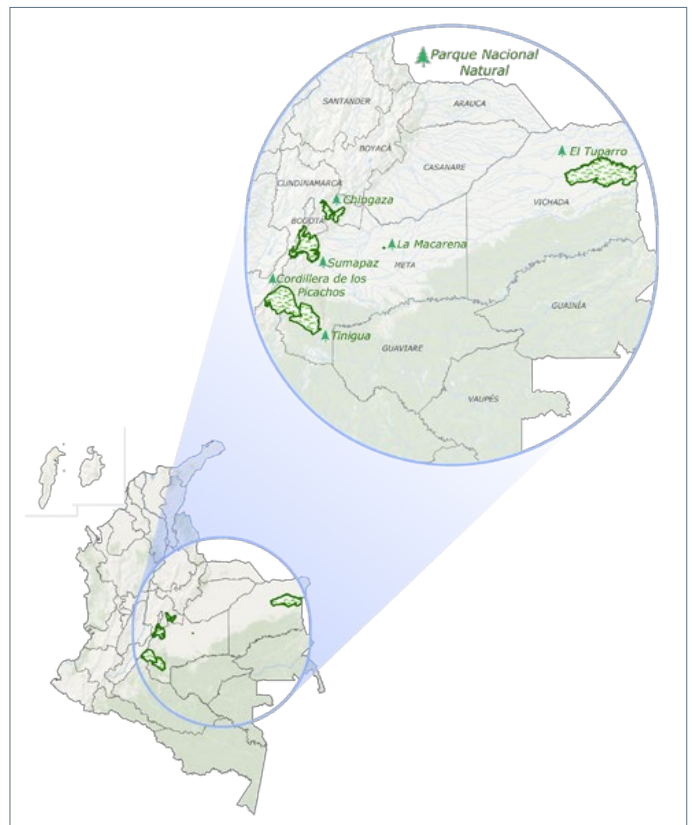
Parque Nacional Natural

SANTANDER

ARAUCA

BOYACÁ

CASANARE

El Tuparro

CUNDINAMARCA

Chingaza

VICHADA

BOGOTÁ

La Macarena

Sumapaz

META

Cordillera de los Picachos

GUAINÍA

Tinigua

GUAVIARE

VAUPÉS